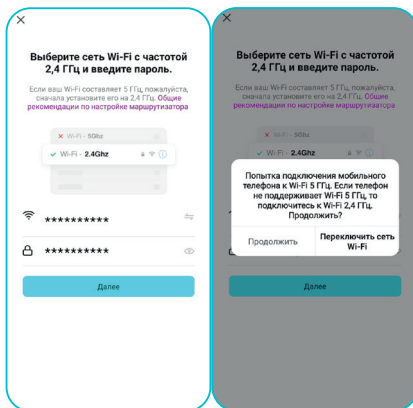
×

Выберите сеть Wi-Fi с частотой 2,4 ГГц и введите пароль.

Если ваш Wi-Fi составляет 5 ГГц, пожалуйста, сначала установите его на 2,4 ГГц. Общие рекомендации по настройке маршрутизатора

Wi-Fi - 5Ghz

Wi-Fi - 2.4Ghz

**********

**********

Далее

×

Выберите сеть Wi-Fi с частотой 2,4 ГГц и введите пароль.

Если ваш Wi-Fi составляет 5 ГГц, пожалуйста, сначала установите его на 2,4 ГГц. Общие рекомендации по настройке маршрутизатора

Wi-Fi - 5Ghz

Wi-Fi - 2.4Ghz

Попытка подключения мобильного телефона к Wi-Fi 5 ГГц. Если телефон не поддерживает Wi-Fi 5 ГГц, то подключитесь к Wi-Fi 2,4 ГГц. Продолжить?

Продолжить

Переключить сеть Wi-Fi

Далее